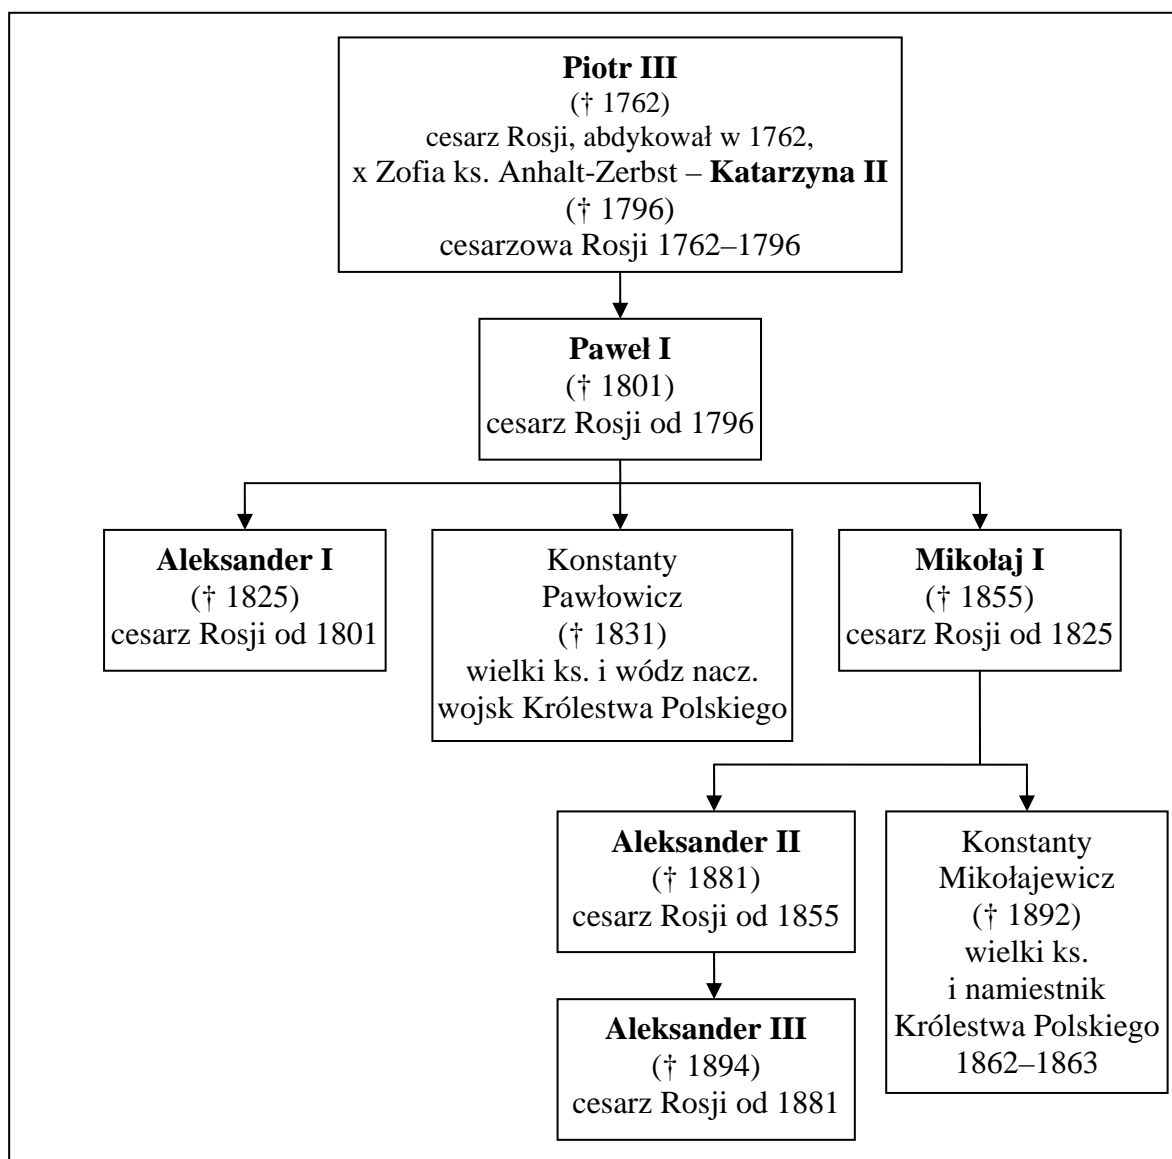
**Piotr III**
(† 1762)
cesarz Rosji, abdykował w 1762,
x Zofia ks. Anhalt-Zerbst – **Katarzyna II**
(† 1796)
cesarzowa Rosji 1762–1796

**Paweł I**
(† 1801)
cesarz Rosji od 1796

**Aleksander I**
(† 1825)
cesarz Rosji od 1801

Konstanty
Pawłowicz
(† 1831)
wielki ks. i wódz nacz.
wojsk Królestwa Polskiego

**Mikołaj I**
(† 1855)
cesarz Rosji od 1825

**Aleksander II**
(† 1881)
cesarz Rosji od 1855

**Aleksander III**
(† 1894)
cesarz Rosji od 1881

Konstanty
Mikołajewicz
(† 1892)
wielki ks.
i namiestnik
Królestwa Polskiego
1862–1863